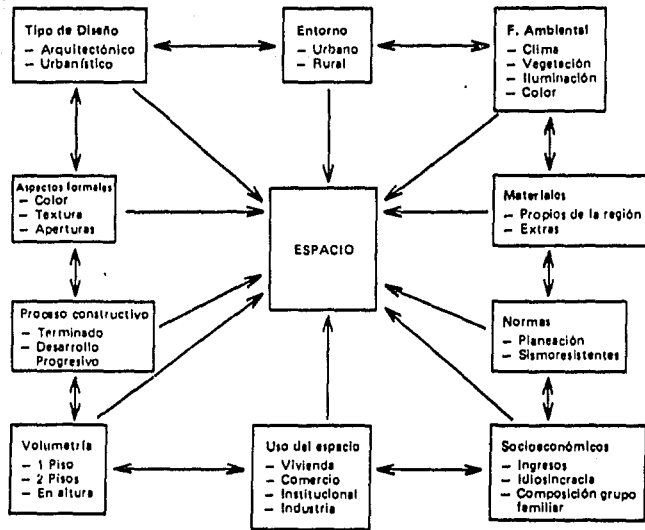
Tipo de Diseño
– Arquitectónico
– Urbanístico

Entorno
– Urbano
– Rural

F. Ambiental
– Clima
– Vegetación
– Iluminación
– Color

Aspectos formales
– Color
– Textura
– Aperturas

ESPACIO

Materiales
– Propios de la región
– Extras

Proceso constructivo
– Terminado
– Desarrollo Progresivo

Normas
– Planeación
– Sismoresistentes

Volumetría
– 1 Piso
– 2 Pisos
– En altura

Uso del espacio
– Vivienda
– Comercio
– Institucional
– Industria

Socioeconómicos
– Ingresos
– Idiosincracia
– Composición grupo familiar